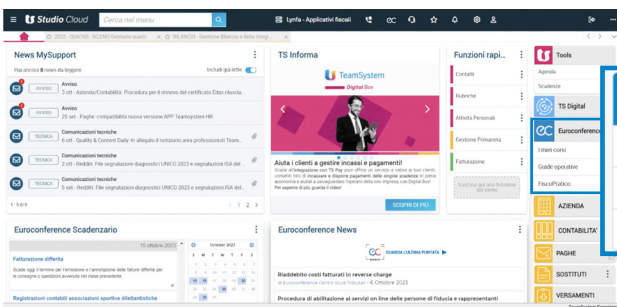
Studio Cloud | Cerca nel menu | Lynfa - Applicativi fiscali

2022 - QUA760 - 50.ENC Gestione quadri | SOLANCIO - Gestione Bilancio e Nota Integr...

News MySupport

Hai ancora 8 news da leggere | Includi già lette

AVVISO | Avviso
3 set - Agenda/Contabilità: Procedura per il rinnovo del certificato Edas rilascia...

AVVISO | Avviso
25 set - Paghe: compatibilità nuova versione APP Teamsystem HR

TECNICA | Comunicazioni tecniche
6 ott - Quality & Content Daily: In allegato il notiziario area professionisti Team...

TECNICA | Comunicazioni tecniche
5 set - Redditi: File segnalazioni diagnostici UNICO 2023 e segnalazione ISA del...

TECNICA | Comunicazioni tecniche
5 set - Redditi: File segnalazioni diagnostici UNICO 2023 e segnalazione ISA del...

1-5 di 9 | 1 2

TS Informa

TeamSystem
Digital Box

Aiuta i clienti a gestire incassi e pagamenti!
Grazie all'integrazione con TS Pay puoi offrire un servizio a valore ai tuoi clienti consentendo di incassare e disporre pagamenti delle singole aziende in forma autonoma e sicura a salvaguardare tipiche della loro operatività, con Digital Box! Per saperne di più, guarda il video!

SCOPRI DI PIÙ

Funzioni rapi...

Contatti
Rubriche
Attività Personali
Gestione Primanota
Fatturazione

Trascina qui una funzione dal menu

Tools
Agenda
Scadenze
TS Digital
Euroconference
I miei corsi
Guide operative
FiscoPratico
AZIENDA
CONTABILITA'
PAGHE
SOSTITUTI
VERSAMENTI

Euroconference Scadenzario

15 ottobre 2023

Fatturazione differita
Scade oggi il termine per l'emissione e l'annotazione delle fatture differite per le consegne o spedizioni avvenute nel mese precedente.

Registrazioni contabili associazioni sportive dilettantistiche

October 2023

Euroconference News

GUARDA L'ULTIMA PUNTATA

Riaddebito costi fatturati in reverse charge
di Euroconference Centro Studi Tributari • 6 Ottobre 2023

Procedura di abilitazione ai servizi on line delle persone di fiducia e rappresentanti